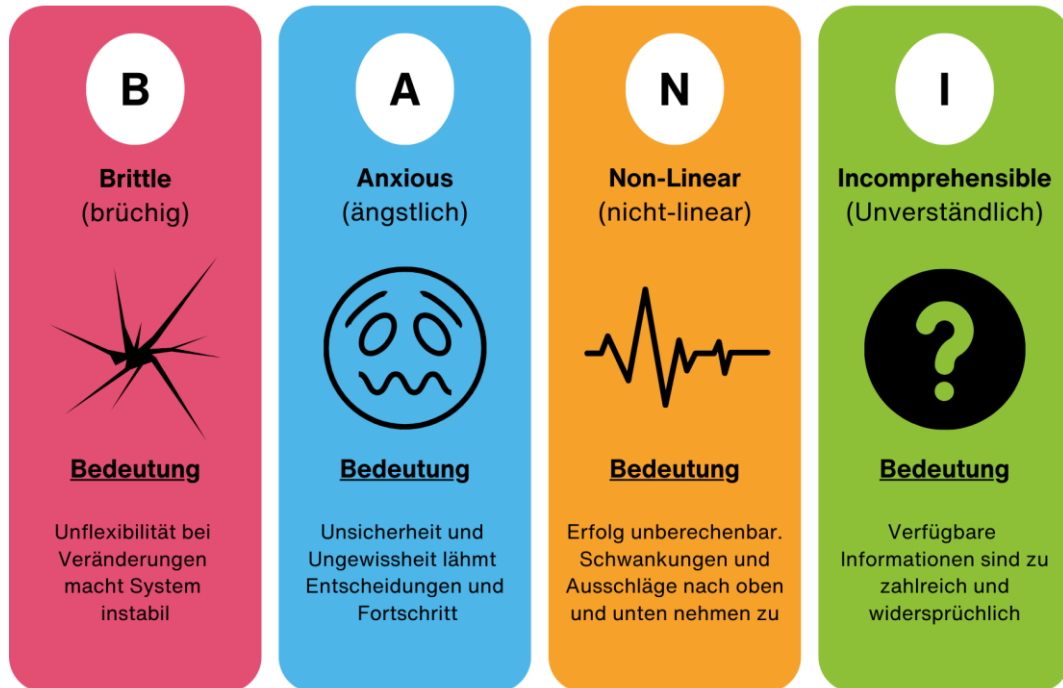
B

Brittle
(brüchig)

Bedeutung

Unflexibilität bei Veränderungen macht System instabil

A

Anxious
(ängstlich)

Bedeutung

Unsicherheit und Ungewissheit lähmt Entscheidungen und Fortschritt

N

Non-Linear
(nicht-linear)

Bedeutung

Erfolg unberechenbar. Schwankungen und Ausschläge nach oben und unten nehmen zu

I

Incomprehensible
(Unverständlich)

?

Bedeutung

Verfügbare Informationen sind zu zahlreich und widersprüchlich